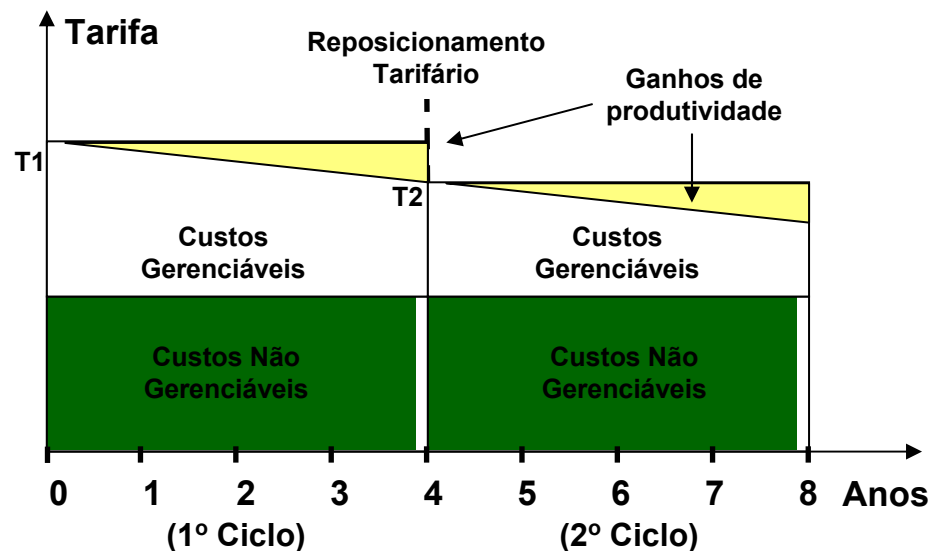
Tarifa

Reposicionamento Tarifário

Ganhos de produtividade

T1

T2

Custos Gerenciáveis

Custos Gerenciáveis

Custos Não Gerenciáveis

Custos Não Gerenciáveis

0 1 2 3 4 5 6 7 8 Anos

(1º Ciclo)

(2º Ciclo)